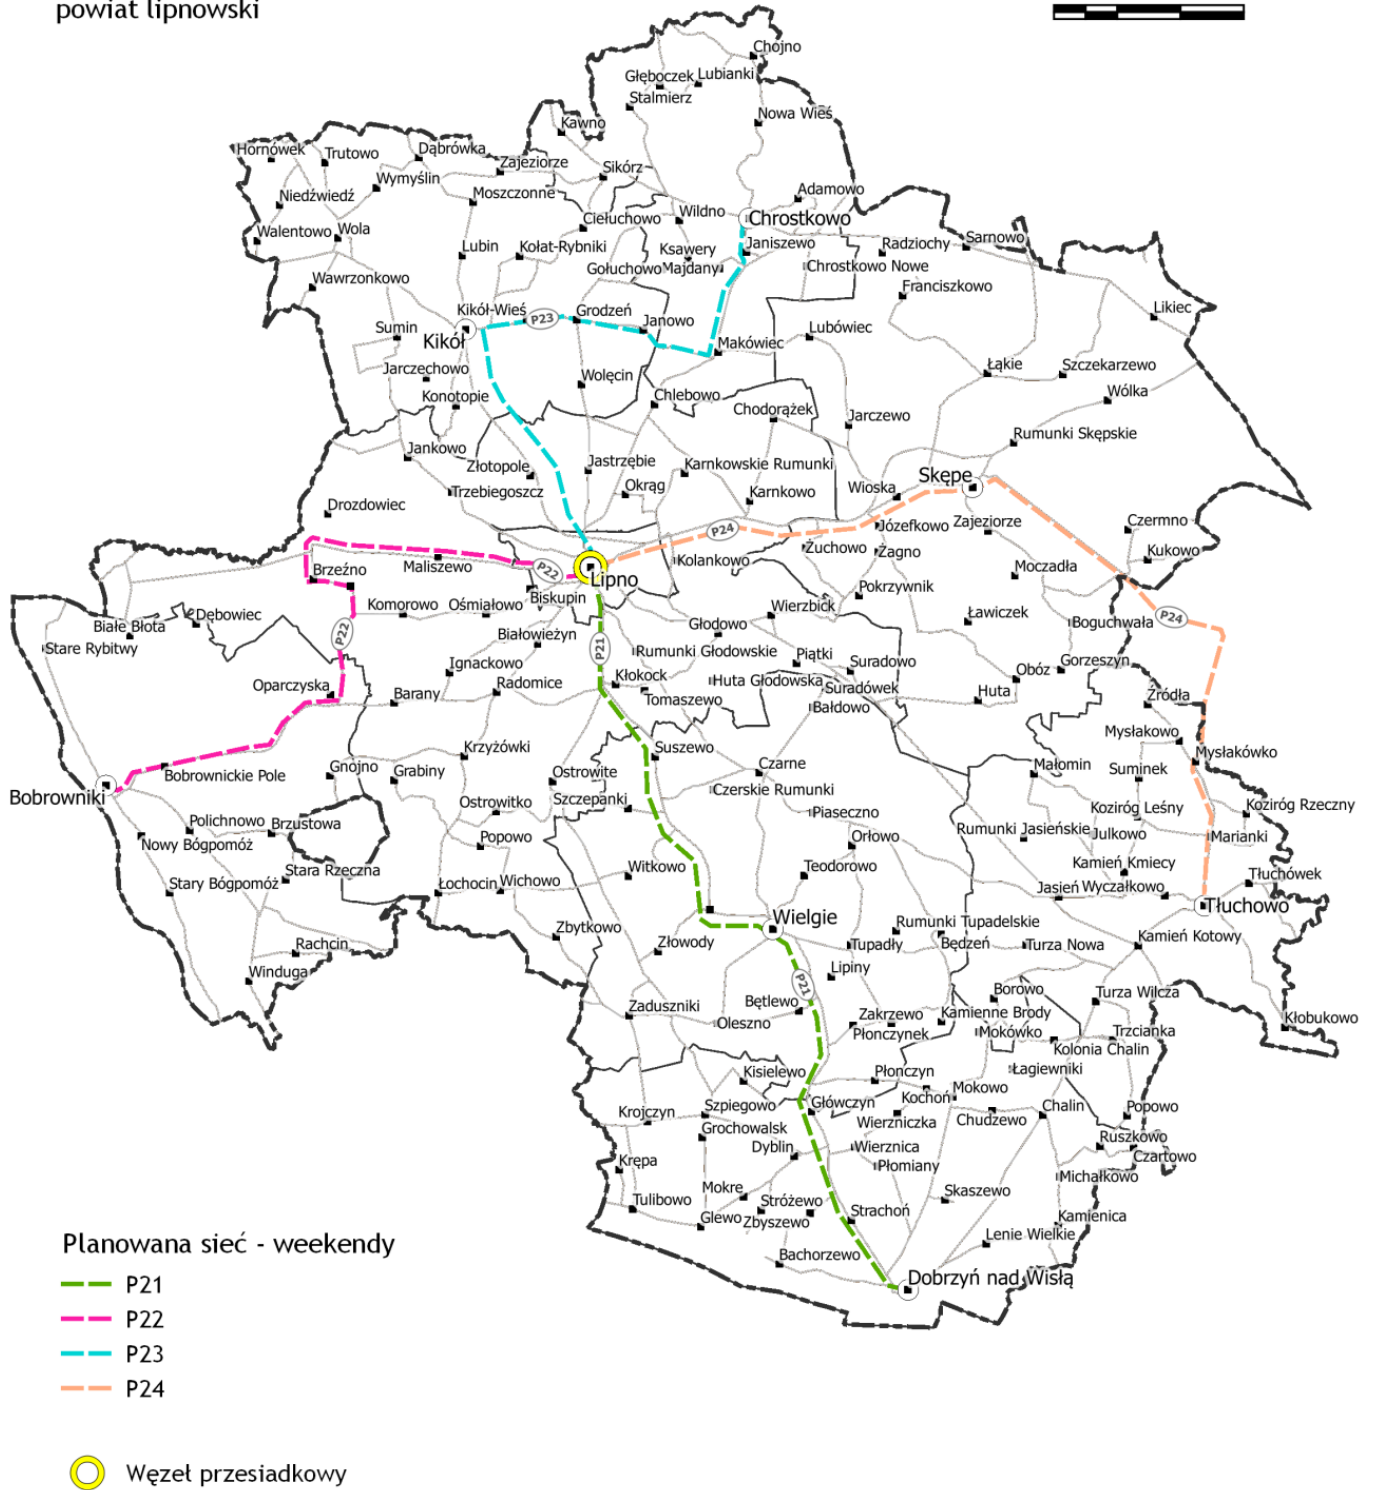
powiat lipnowski

Chojno
Głęboczek Lubianki
Stalmierz
Kawno
Nowa Wieś
Hornówek
Trutowo
Dąbrówka
Zajeziorze
Sikórz
Wymyślin
Niedźwiedź
Moszczonne
Adamowo
Ciełuchowo
Wildno
Chrostkowo
Walentowo
Wola
Janiszewo
Radziochy
Sarnowo
Lubin
Kołat-Rybniki
Ksawery
Gołuchowo
Majdany
Chrostkowo Nowe
Wawrzonkowo
Franciszkowo
Likiec
Kikół-Wieś
P23
Grodzeń
Janowo
Sumin
Kikół
Lubówiec
Makówiec
Łąkie
Szczekarzewo
Jarczechowo
Wolęcin
Wólka
Konotopie
Chlebowo
Chodorążek
Jarczewo
Rumunki Skępskie
Jankowo
Jastrzębie
Złotopole
Karnkowskie Rumunki
Skępe
Okrąg
Trzebiegoszcz
Karnkowo
Wioska
Drozdowiec
P24
Józefkowo
Zajeziorze
Czermno
Zuchowo
Żagno
Kukowo
Kolankowo
Brzeźno
Maliszewo
P22
Lipno
Moczadła
Pokrzywnik
Komorowo
Ośmiałowo
Biskupin
Wierzbick
Ławiczek
Dębowiec
Białe Błota
Głodowo
Boguchwała
P24
Stare Rybitwy
P22
Białowieżyn
P21
Rumunki Głodowskie
Piątki
Suradowo
Gorzeszyn
Ignackowo
Obóz
Kłokock
Huta Głodowska
Oparczyska
Suradówek
Huta
Barany
Radomice
Źródła
Tomaszewo
Bałdowo
Mysłakowo
Krzyżówki
Suszewo
Mysłakówko
Czarne
Małomin
Gnojno
Grabiny
Ostrowite
Suminek
Bobrowniki
Bobrownickie Pole
Czerskie Rumunki
Kozirόg Rzeczny
Ostrowitko
Szczepanki
Kozirόg Leśny
Piaseczno
Rumunki Jasieńskie
Julkowo
Polichnowo
Brzustowa
Orłowo
Marianki
Popowo
Nowy Bógpomóż
Kamień Kmiecy
Witkowo
Teodorowo
Tłuchówek
Stara Rzeczna
Jasień
Wyczałkowo
Łochocin
Wichowo
Stary Bógpomóż
Tłuchowo
Wielgie
Zbytkowo
Rumunki Tupadelskie
Kamień Kotowy
Rachcin
Złowody
Tupadły
Będzeń
Turza Nowa
Windugа
P21
Lipiny
Borowo
Turza Wilcza
Zaduszniki
Bętlewo
Zakrzewo
Kamienne Brody
Kłobukowo
Oleszno
Płonczynek
Mokówko
Trzcianka
Kolonia Chalin
Łagiewniki
Kisielewo
Płonczyn
Mokowo
Główczyn
Kochoń
Chalin
Krojczyn
Szpiegowo
Popowo
Wierzniczka
Chudzewo
Grochowalsk
Ruszkowo
Dyblin
Wierznica
Czartowo
Krępa
Płomiany
Michałkowo
Mokre
Skaszewo
Tulibowo
Strózewo
Strachoń
Glewo
Zbyszewo
Kamienica
Lenie Wielkie
Bachorzewo
Dobrzyń nad Wisłą

Planowana sieć - weekendy
P21
P22
P23
P24

Węzeł przesiadkowy